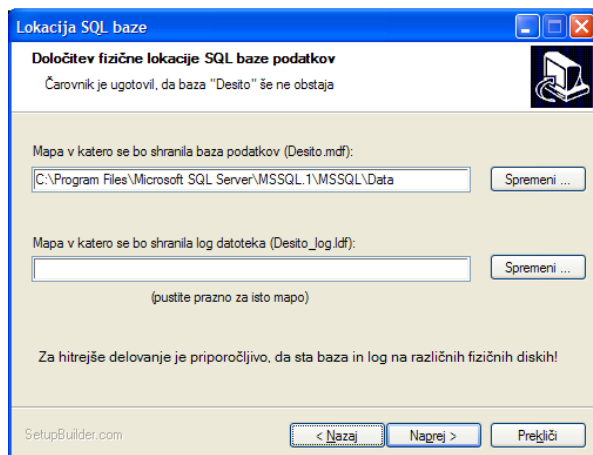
Lokacija SQL baze

Določitev fizične lokacije SQL baze podatkov

Čarovnik je ugotovil, da baza "Desito" še ne obstaja

Mapa v katero se bo shranila baza podatkov (Desito.mdf):

C:\Program Files\Microsoft SQL Server\MSSQL.1\MSSQL\Data

Spremeni ...

Mapa v katero se bo shranila log datoteka (Desito_log.ldf):

Spremeni ...

(pustite prazno za isto mapo)

Za hitrejše delovanje je priporočljivo, da sta baza in log na različnih fizičnih diskih!

SetupBuilder.com

< Nazaj

Naprej >

Prekliči